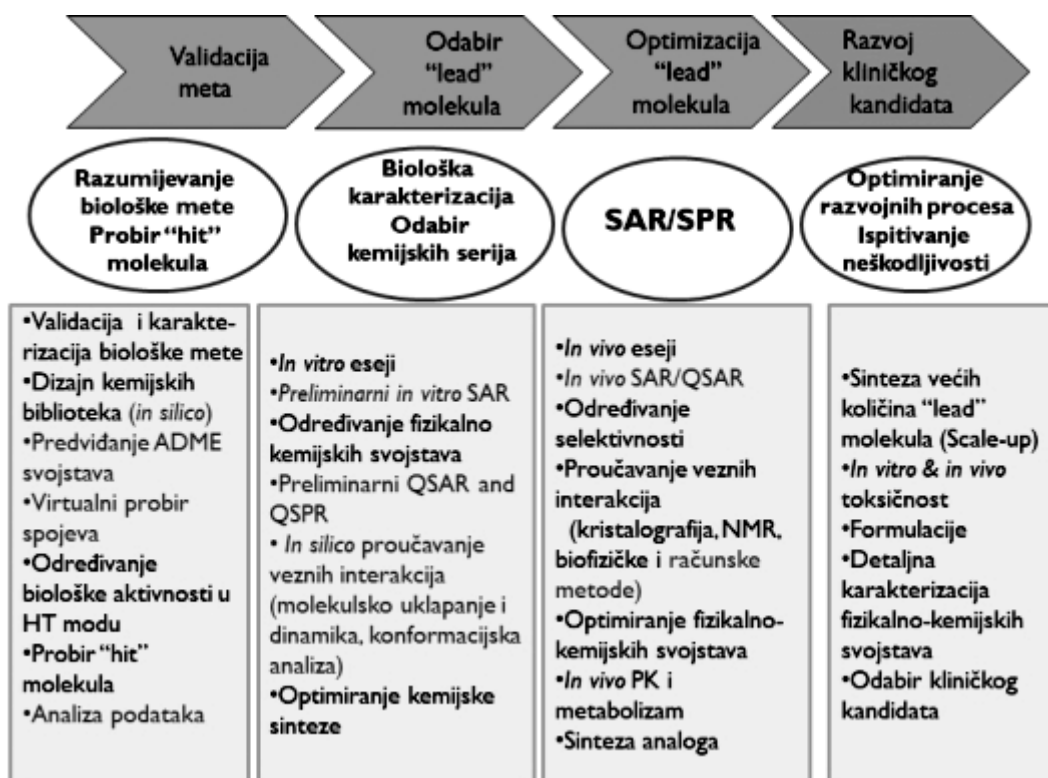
Validacija meta

Odabir "lead" molekula

Optimizacija "lead" molekula

Razvoj kliničkog kandidata

Razumijevanje biološke mete Probir "hit" molekula

Biološka karakterizacija Odabir kemijskih serija

SAR/SPR

Optimiranje razvojnih procesa Ispitivanje neškodljivosti

•Validacija i karakterizacija biološke mete
•Dizajn kemijskih biblioteka (*in silico*)
•Predviđanje ADME svojstava
•Virtualni probir spojeva
•Određivanje biološke aktivnosti u HT modu
•Probir "hit" molekula
•Analiza podataka

•*In vitro* eseji
•*Preliminarni in vitro* SAR
•Određivanje fizikalno kemijskih svojstava
•Preliminarni QSAR and QSPR
• *In silico* proučavanje veznih interakcija (molekulsko uklapanje i dinamika, konformacijska analiza)
•Optimiranje kemijske sinteze

•*In vivo* eseji
•*In vivo* SAR/QSAR
•Određivanje selektivnosti
•Proučavanje veznih interakcija (kristalografija, NMR, biofizičke i računske metode)
•Optimiranje fizikalno-kemijskih svojstava
•*In vivo* PK i metabolizam
•Sinteza analoga

•Sinteza većih količina "lead" molekula (Scale-up)
•*In vitro & in vivo* toksičnost
•Formulacije
•Detaljna karakterizacija fizikalno-kemijskih svojstava
•Odabir kliničkog kandidata